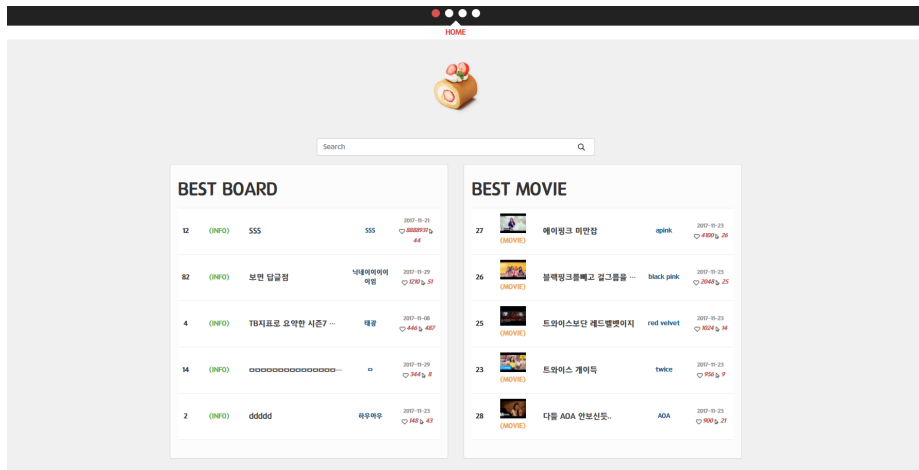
HOME

Search

BEST BOARD

| 12 | (INFO) | SSS | SSS | 2017-11-21 888891 44 |
|---|---|---|---|---|
| 82 | (INFO) | 보면 답글점 | 닉네이이이이 미밍 | 2017-11-29 1210 51 |
| 4 | (INFO) | TB지표로 요약한 시즌7 ... | 태광 | 2017-11-06 446 487 |
| 14 | (INFO) | ㅁㅁㅁㅁㅁㅁㅁㅁㅁㅁㅁㅁㅁㅁ... | ㅁ | 2017-11-29 344 8 |
| 2 | (INFO) | ddddd | 하우하우 | 2017-11-23 148 43 |

BEST MOVIE

| 27 | (MOVIE) | 에이핑크 미란잡 | apink | 2017-11-23 4100 26 |
|---|---|---|---|---|
| 26 | (MOVIE) | 블랙핑크를빼고 걸그룹을 ... | black pink | 2017-11-23 2048 25 |
| 25 | (MOVIE) | 트와이스보단 레드벨벳이지 | red velvet | 2017-11-23 1024 14 |
| 23 | (MOVIE) | 트와이스 개이득 | twice | 2017-11-23 956 9 |
| 28 | (MOVIE) | 다들 AOA 안보신듯.. | AOA | 2017-11-23 900 21 |